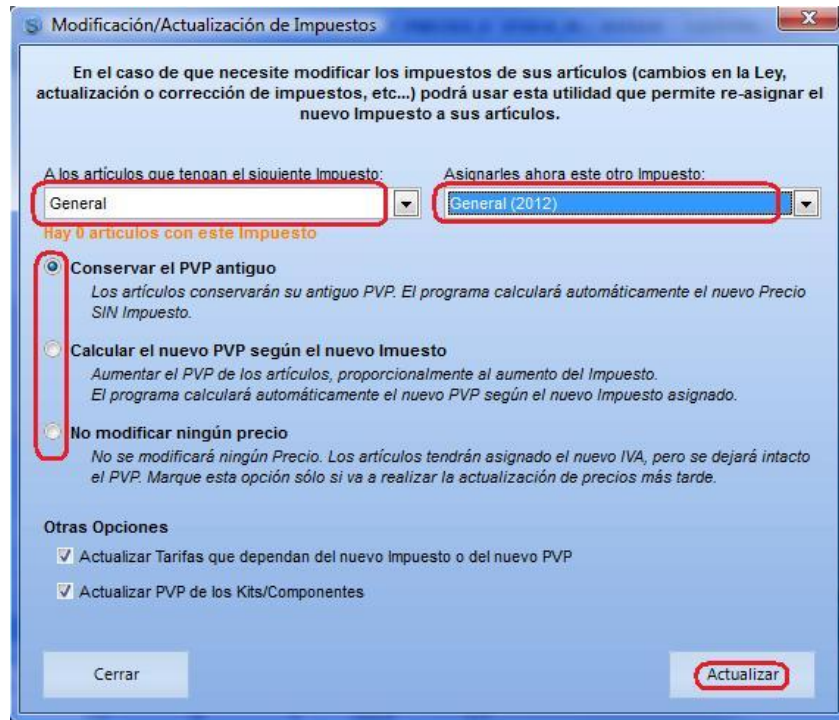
Modificación/Actualización de Impuestos

En el caso de que necesite modificar los impuestos de sus artículos (cambios en la Ley, actualización o corrección de impuestos, etc...) podrá usar esta utilidad que permite re-asignar el nuevo Impuesto a sus artículos.

A los artículos que tengan el siguiente Impuesto:
General
Hay 0 articulos con este Impuesto

Asignarles ahora este otro Impuesto:
General (2012)

Conservar el PVP antiguo
Los artículos conservarán su antiguo PVP. El programa calculará automáticamente el nuevo Precio SIN Impuesto.

Calcular el nuevo PVP según el nuevo Imuesto
Aumentar el PVP de los artículos, proporcionalmente al aumento del Impuesto. El programa calculará automáticamente el nuevo PVP según el nuevo Impuesto asignado.

No modificar ningún precio
No se modificará ningún Precio. Los artículos tendrán asignado el nuevo IVA, pero se dejará intacto el PVP. Marque esta opción sólo si va a realizar la actualización de precios más tarde.

Otras Opciones
Actualizar Tarifas que dependan del nuevo Impuesto o del nuevo PVP
Actualizar PVP de los Kits/Componentes

Cerrar
Actualizar